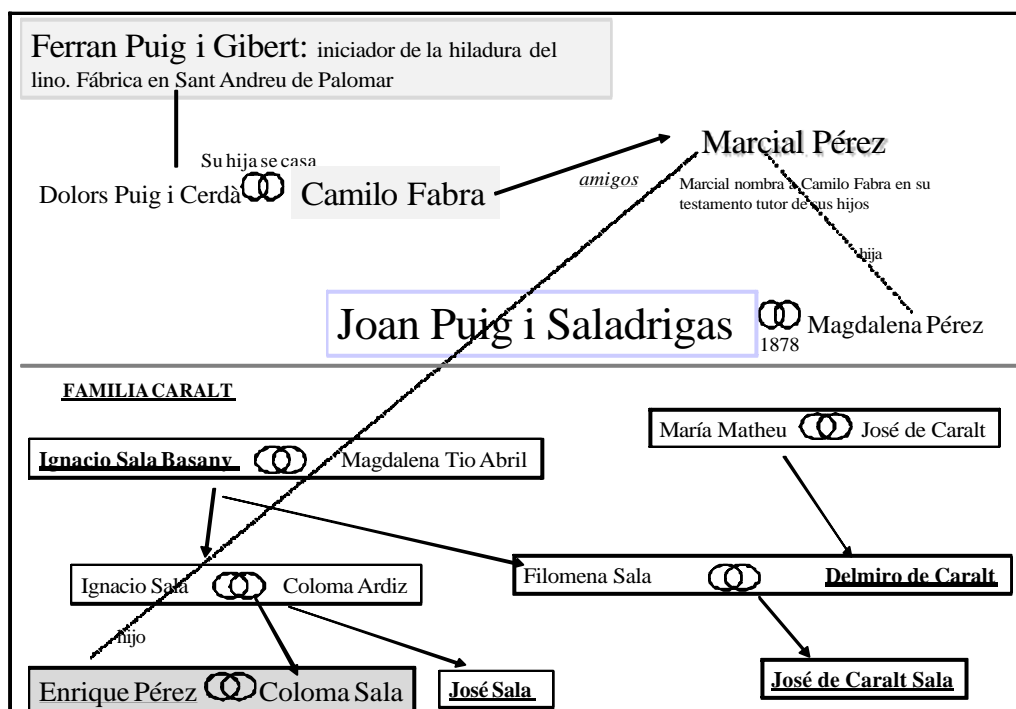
Ferran Puig i Gibert: iniciador de la hiladura del lino. Fábrica en Sant Andreu de Palomar

Su hija se casa

Dolors Puig i Cerdà Camilo Fabra

amigos

Marcial Pérez

Marcial nombra a Camilo Fabra en su testamento tutor de sus hijos

hija

Joan Puig i Saladrigas 1878 Magdalena Pérez

FAMILIA CARALT

María Matheu José de Caralt

Ignacio Sala Basany Magdalena Tio Abril

Ignacio Sala Coloma Ardiz

Filomena Sala Delmiro de Caralt

hijo

Enrique Pérez Coloma Sala

José Sala

José de Caralt Sala